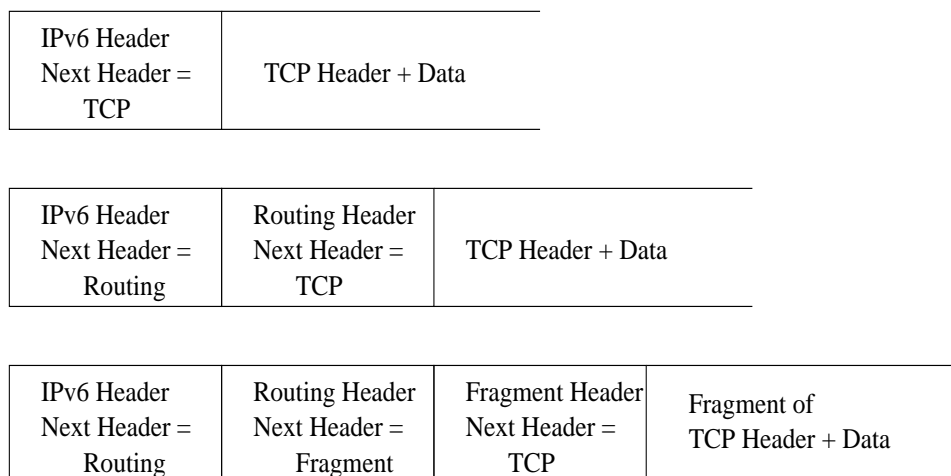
| IPv6 Header Next Header = TCP | TCP Header + Data |
|---|---|

| IPv6 Header Next Header = Routing | Routing Header Next Header = TCP | TCP Header + Data |
|---|---|---|

| IPv6 Header Next Header = Routing | Routing Header Next Header = Fragment | Fragment Header Next Header = TCP | Fragment of TCP Header + Data |
|---|---|---|---|